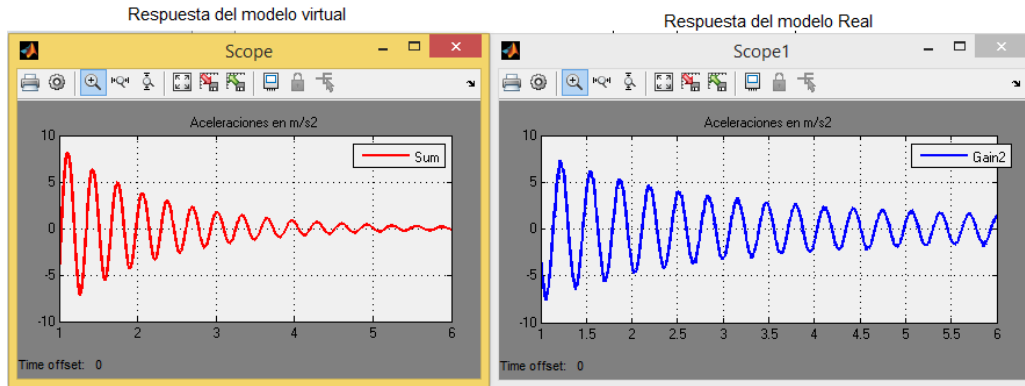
Respuesta del modelo virtual

Scope

Aceleraciones en m/s2

Sum

10
5
0
-5
-10

1 2 3 4 5 6

Time offset: 0

Respuesta del modelo Real

Scope1

Aceleraciones en m/s2

Gain2

10
5
0
-5
-10

1 1.5 2 2.5 3 3.5 4 4.5 5 5.5 6

Time offset: 0